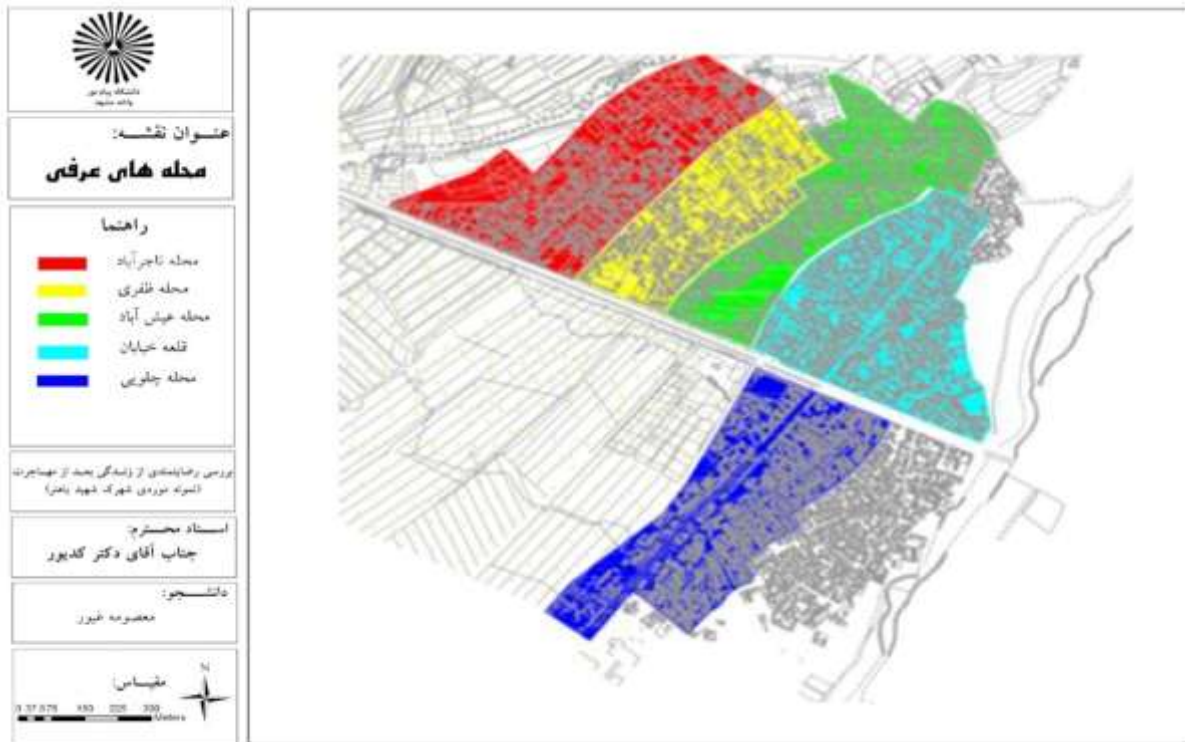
دانشگاه پیام نور
واحد مشهد

عنوان نقشه:
محله های عرفی

راهنما
محله تاجرآباد
محله ظفری
محله عیش آباد
قلعه خیابان
محله چلوبی

بررسی رضایتمندی از زندگی بعد از مهاجرت
(نمونه موردی شهرک شهید باهنر)

استاد محترم:
جناب آقای دکتر کدیور

دانشجو:
معصومه غیور

مقیاس:
N
0 37.575 150 225 300 Meters